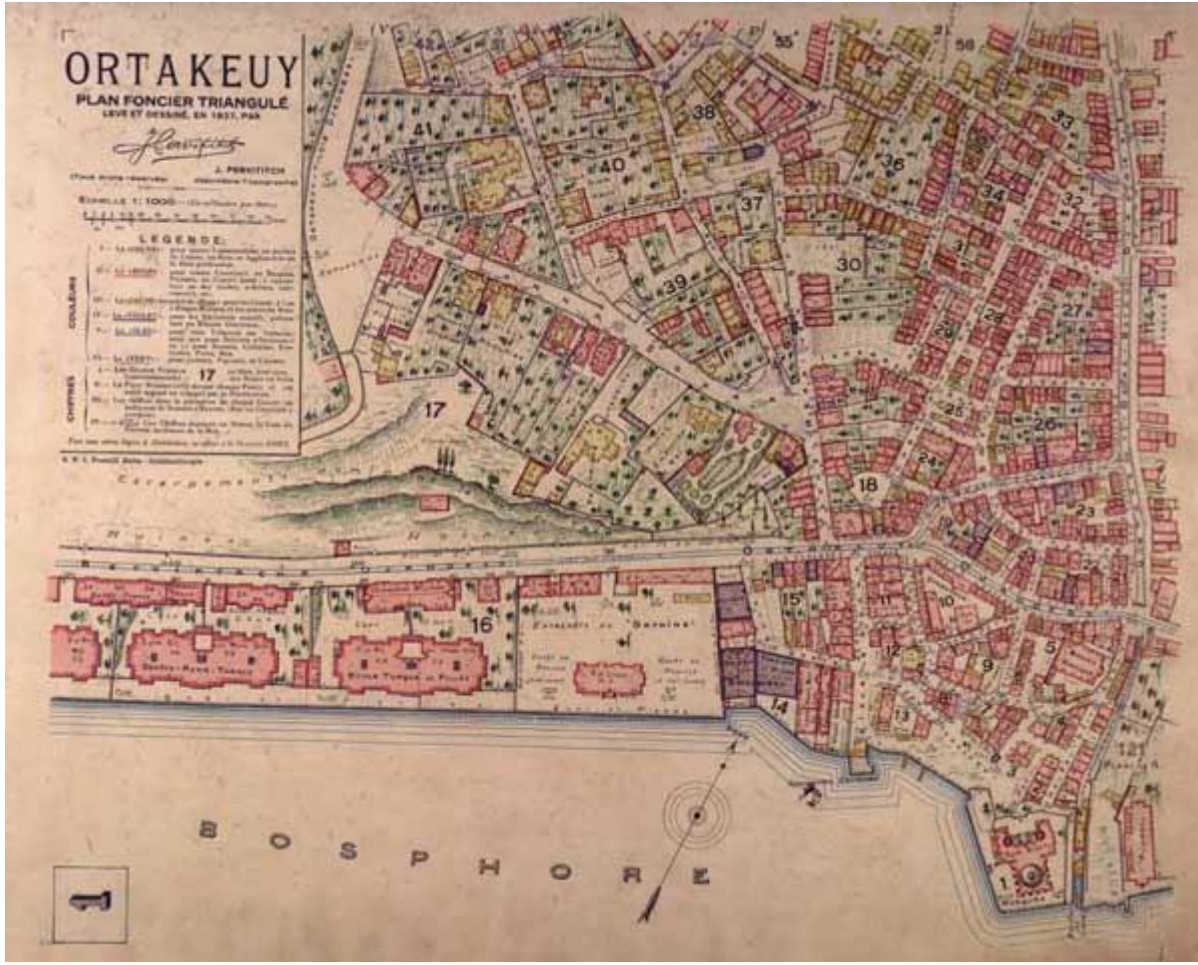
ORTAKEUY
PLAN FONCIER TRIANGULÉ
LEVÉ ET DESSINÉ EN 1937, PAR
J. PERVITITCH
ECHELLE 1:1000
LEGENDE
COULEURS
CHIFFRES
17
BOSPHORE
42
41
40
39
38
37
36
35
34
33
32
31
30
29
28
27
26
25
24
23
18
17
16
15
14
13
12
11
10
9
8
7
6
5
4
3
2
1
12
55
56
ORTAKEUY
Escarpement
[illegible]